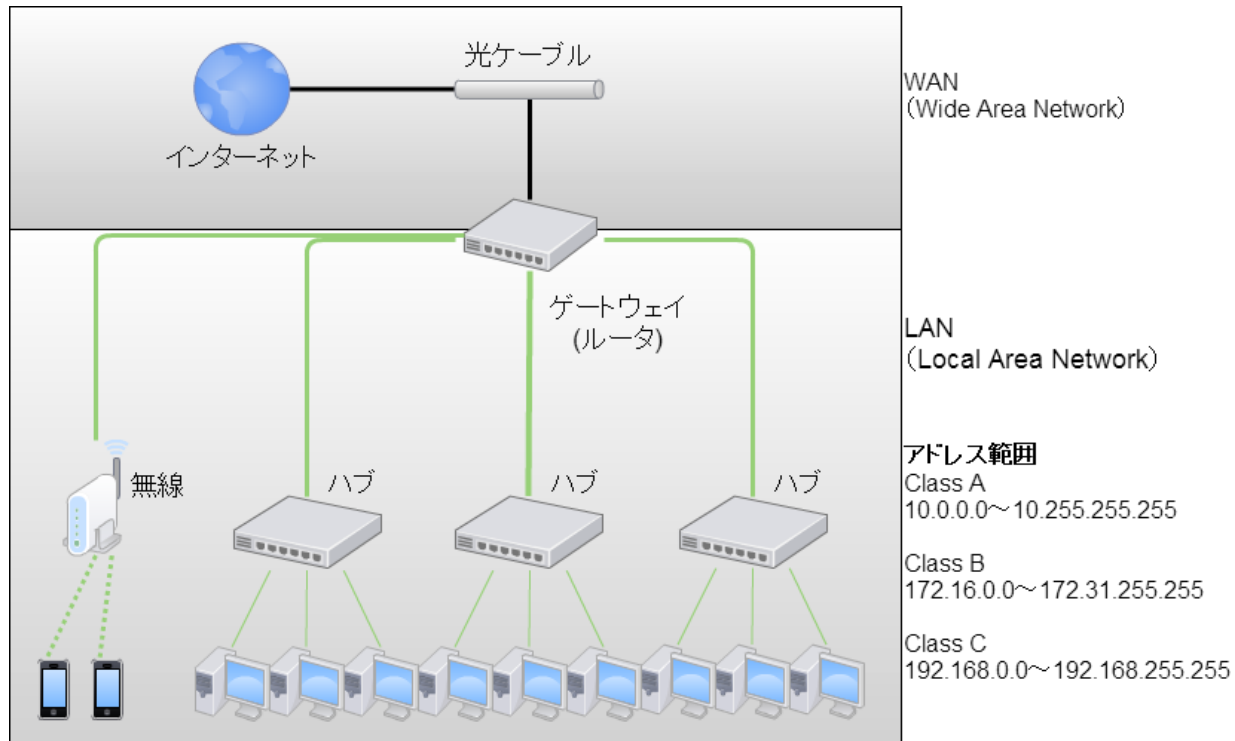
光ケーブル

インターネット

WAN
（Wide Area Network）

ゲートウェイ
(ルータ)

LAN
（Local Area Network）

無線

ハブ

ハブ

ハブ

アドレス範囲
Class A
10.0.0.0～10.255.255.255

Class B
172.16.0.0～172.31.255.255

Class C
192.168.0.0～192.168.255.255